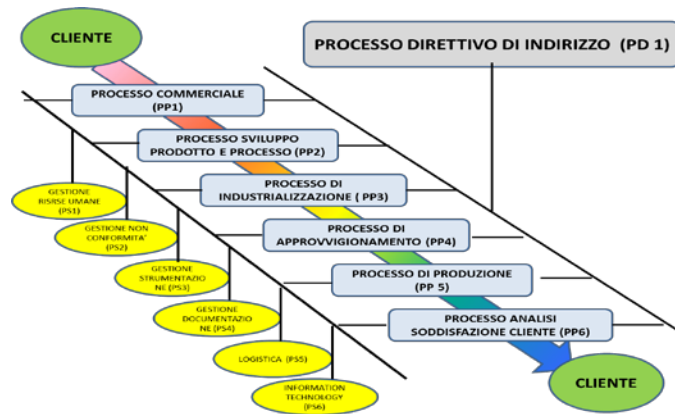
CLIENTE

PROCESSO DIRETTIVO DI INDIRIZZO (PD 1)

PROCESSO COMMERCIALE (PP1)

PROCESSO SVILUPPO PRODOTTO E PROCESSO (PP2)

PROCESSO DI INDUSTRIALIZZAZIONE ( PP3)

PROCESSO DI APPROVVIGIONAMENTO (PP4)

PROCESSO DI PRODUZIONE (PP 5)

PROCESSO ANALISI SODDISFAZIONE CLIENTE (PP6)

GESTIONE RISRSE UMANE (PS1)

GESTIONE NON CONFORMITA' (PS2)

GESTIONE STRUMENTAZIONE (PS3)

GESTIONE DOCUMENTAZIONE (PS4)

LOGISTICA (PS5)

INFORMATION TECHNOLOGY (PS6)

CLIENTE